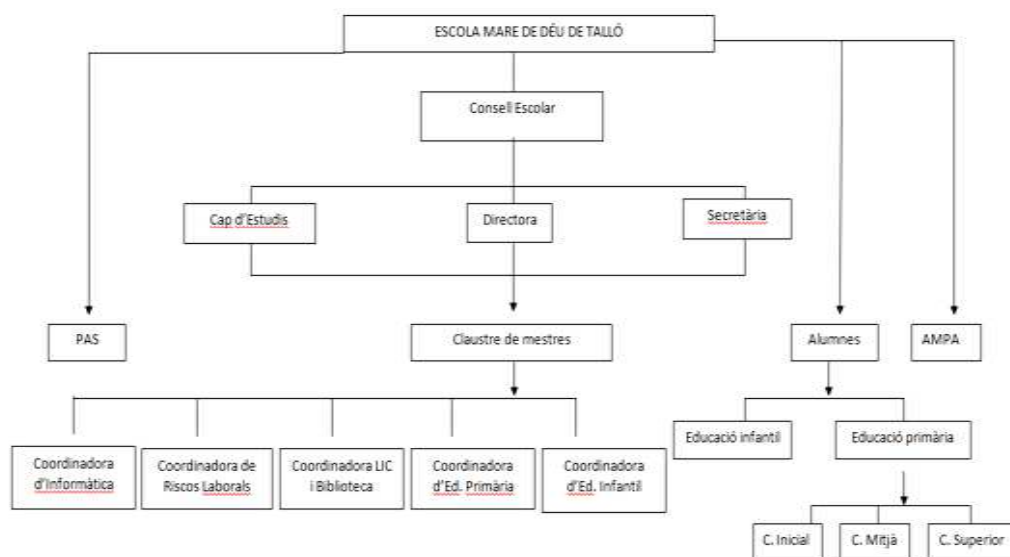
ESCOLA MARE DE DÉU DE TALLÓ

Consell Escolar

Cap d'Estudis

Directora

Secretària

PAS

Claustre de mestres

Alumnes

AMPA

Coordinadora d'Informàtica

Coordinadora de Riscos Laborals

Coordinadora LIC i Biblioteca

Coordinadora d'Ed. Primària

Coordinadora d'Ed. Infantil

Educació infantil

Educació primària

C. Inicial

C. Mitjà

C. Superior